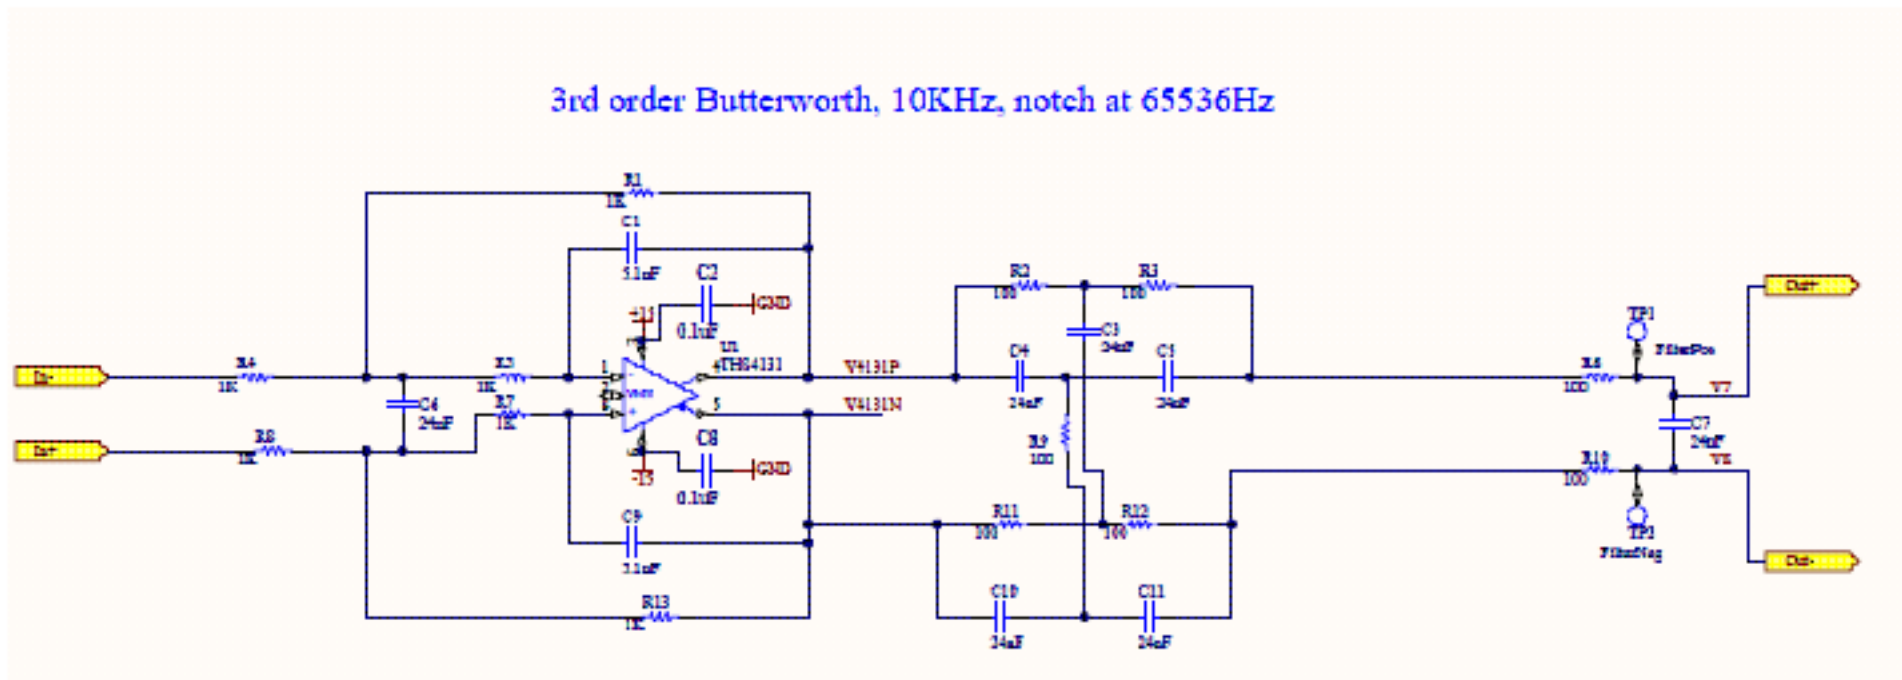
3rd order Butterworth, 10KHz, notch at 65536Hz

R1
1K
C1
5.1nF
C2
GND
+15
0.1uF
U1
THS4131
R4
1K
R3
1K
C4
24nF
R7
1K
R8
1K
C8
GND
-15
0.1uF
C9
5.1nF
R13
1K
V4131P
V4131N
R2
100
R3
100
C3
24nF
C4
24nF
C5
24nF
R9
100
R11
100
R12
100
C10
24nF
C11
24nF
TP1
FilterPos
R6
100
V7
C7
24nF
R10
100
V8
TP1
FilterNeg
Out+
Out-
In+
In-